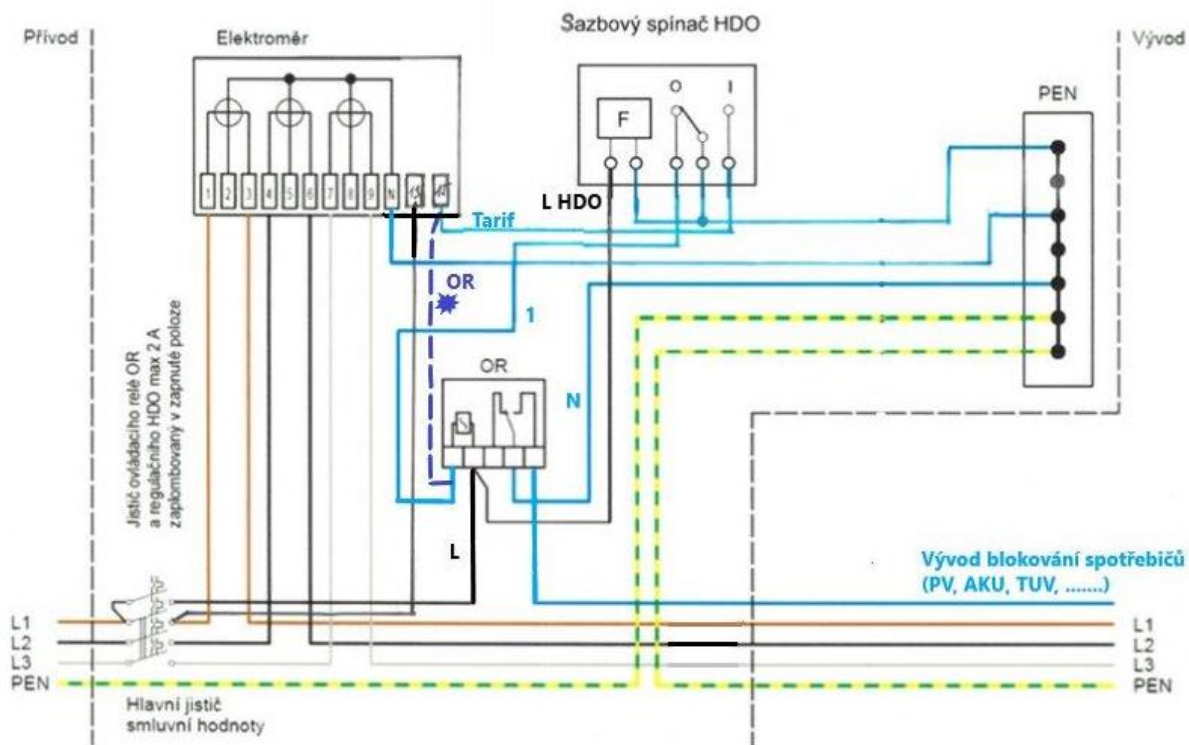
Přívod

Elektroměr

Sazbový spínač HDO

Vývod

F

O

I

PEN

1 2 3 4 5 6 7 8 9 N 15 16

L HDO

Tarif

OR

1

OR

N

Jistič ovládacího relé OR a regulačního HDO max 2 A zaplombovaný v zapnuté poloze

L

Výstup blokování spotřebičů (PV, AKU, TUV, .......)

L1
L2
L3
PEN

Hlavní jistič smluvní hodnoty

L1
L2
L3
PEN